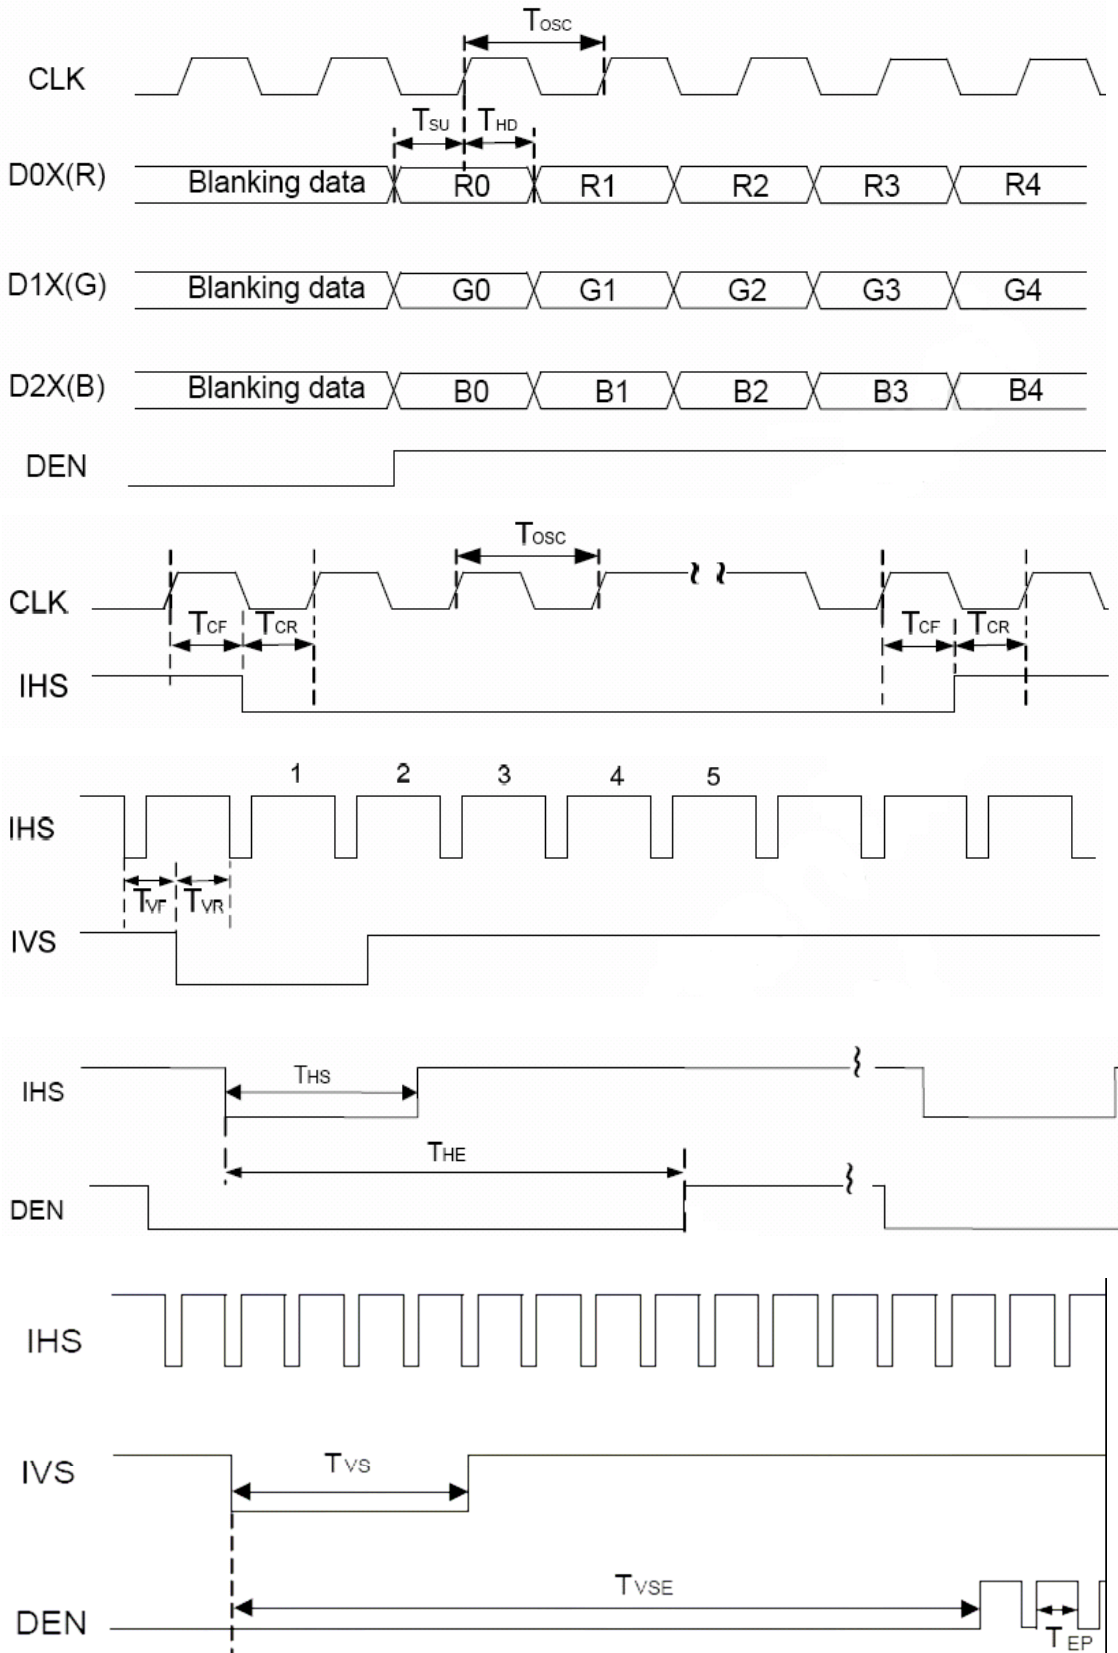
$T_{OSC}$

CLK

$T_{SU}$ $T_{HD}$

D0X(R) Blanking data R0 R1 R2 R3 R4

D1X(G) Blanking data G0 G1 G2 G3 G4

D2X(B) Blanking data B0 B1 B2 B3 B4

DEN

$T_{OSC}$

CLK

$T_{CF}$ $T_{CR}$ $T_{CF}$ $T_{CR}$

IHS

1 2 3 4 5

IHS

$T_{VF}$ $T_{VR}$

IVS

IHS

$T_{HS}$

$T_{HE}$

DEN

IHS

IVS

$T_{VS}$

$T_{VSE}$

DEN

$T_{EP}$